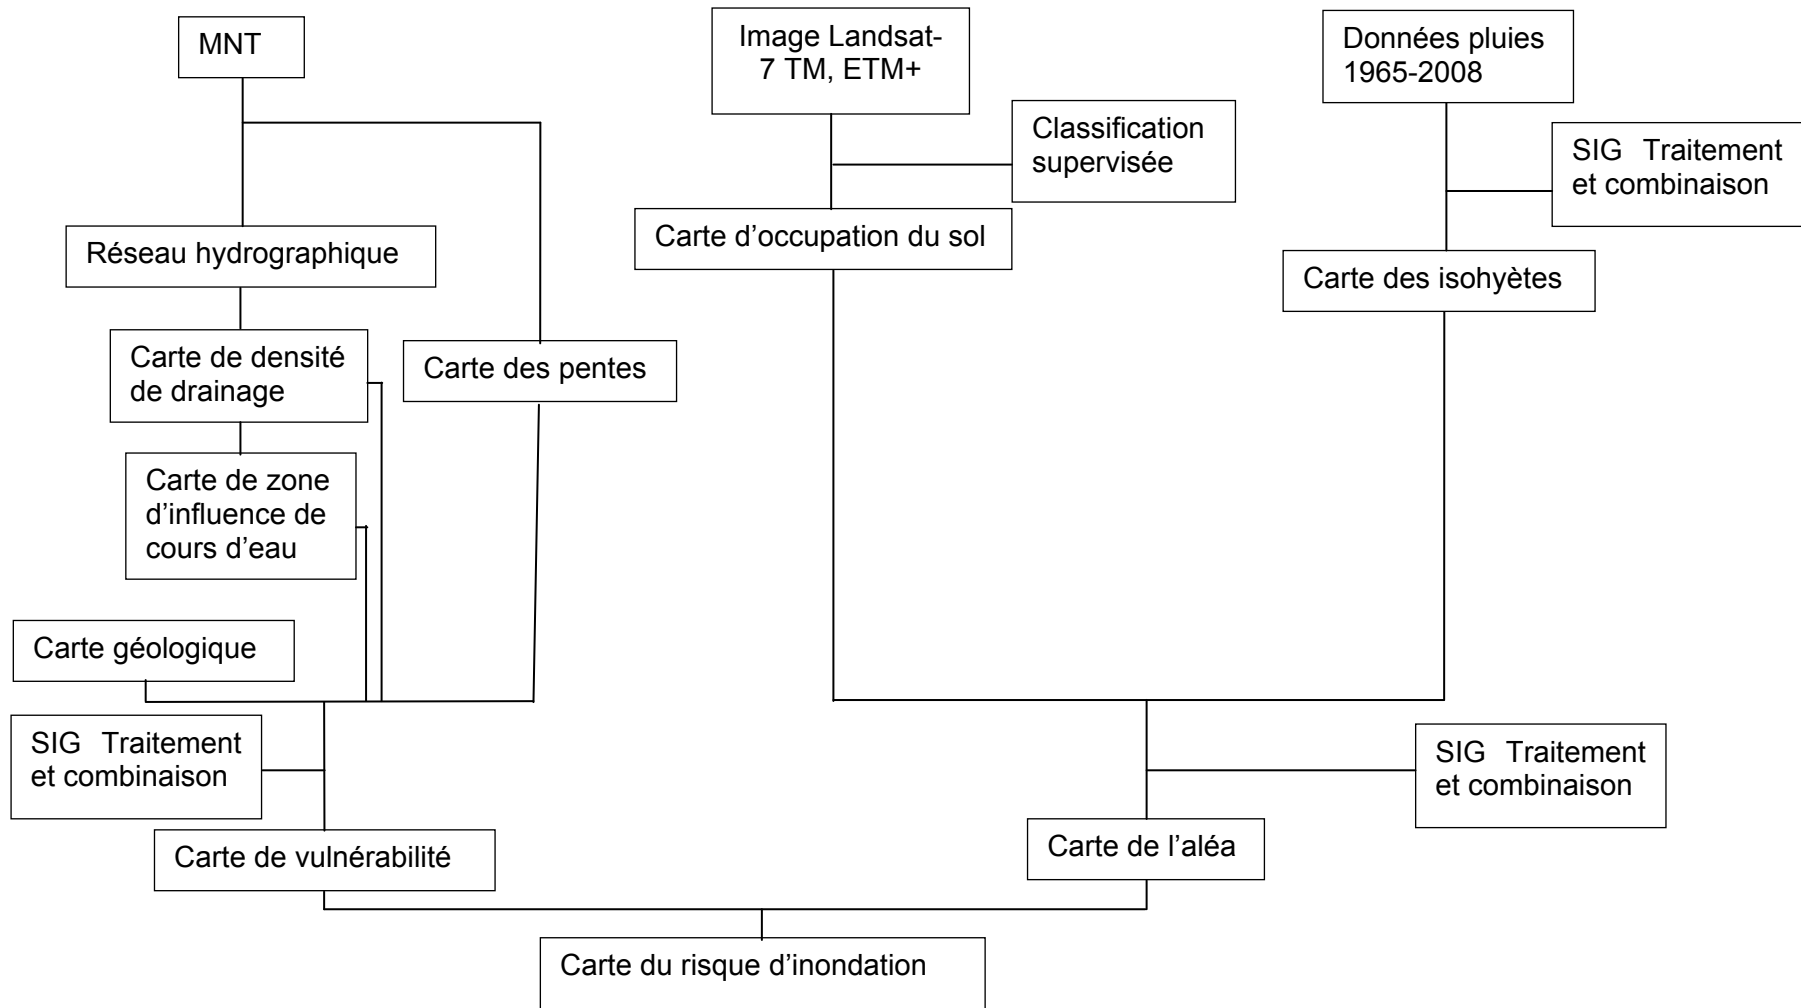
MNT

Image Landsat-7 TM, ETM+

Données pluies 1965-2008

Classification supervisée

SIG Traitement et combinaison

Carte d'occupation du sol

Réseau hydrographique

Carte des isohyètes

Carte de densité de drainage

Carte des pentes

Carte de zone d'influence de cours d'eau

Carte géologique

SIG Traitement et combinaison

SIG Traitement et combinaison

Carte de vulnérabilité

Carte de l'aléa

Carte du risque d'inondation